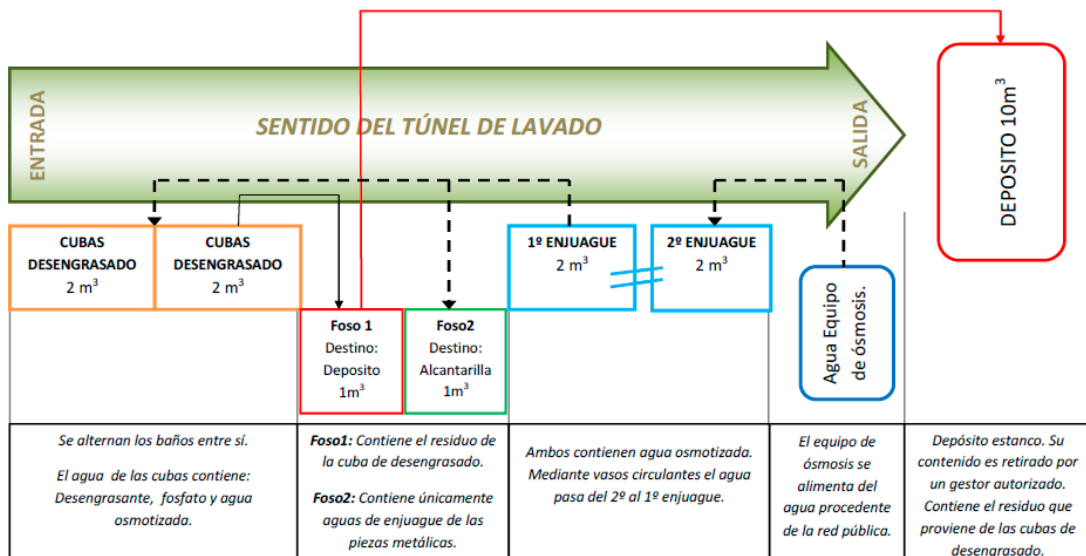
ENTRADA

SENTIDO DEL TÚNEL DE LAVADO

SALIDA

DEPOSITO 10m$^3$

CUBAS DESENGRASADO 2 m$^3$

CUBAS DESENGRASADO 2 m$^3$

1º ENJUAGUE 2 m$^3$

2º ENJUAGUE 2 m$^3$

Agua Equipo de ósmosis.

Foso 1 Destino: Deposito 1m$^3$

Foso2 Destino: Alcantarilla 1m$^3$

Se alternan los baños entre sí.

El agua de las cubas contiene: Desengrasante, fosfato y agua osmotizada.

Foso1: Contiene el residuo de la cuba de desengrasado.

Foso2: Contiene únicamente aguas de enjuague de las piezas metálicas.

Ambos contienen agua osmotizada. Mediante vasos circulantes el agua pasa del 2º al 1º enjuague.

El equipo de ósmosis se alimenta del agua procedente de la red pública.

Depósito estanco. Su contenido es retirado por un gestor autorizado. Contiene el residuo que proviene de las cubas de desengrasado.